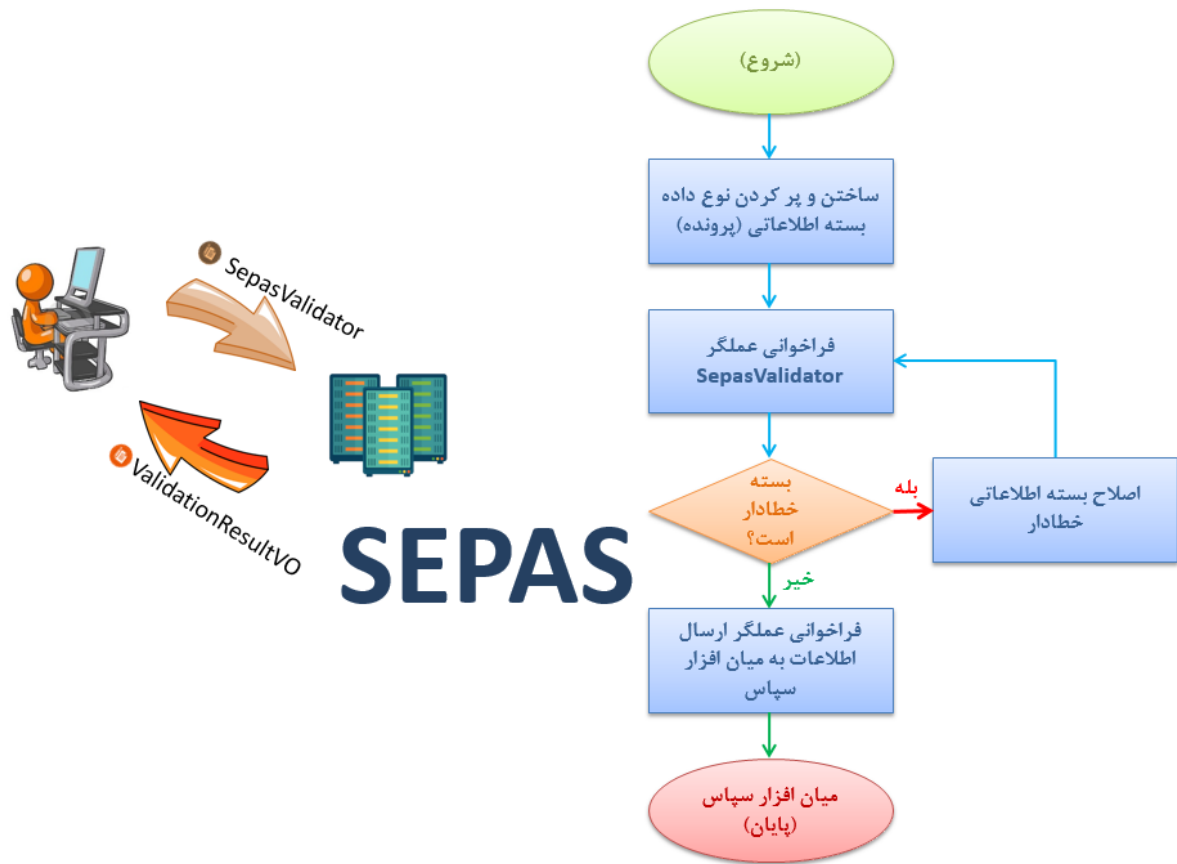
SepasValidator

ValidationResultVO

SEPAS

(شروع)

ساختن و پر کردن نوع داده بسته اطلاعاتی (پرونده)

فراخوانی عملگر SepasValidator

بسته خطادار است؟

بله

اصلاح بسته اطلاعاتی خطادار

خیر

فراخوانی عملگر ارسال اطلاعات به میان افزار سپاس

میان افزار سپاس (پایان)